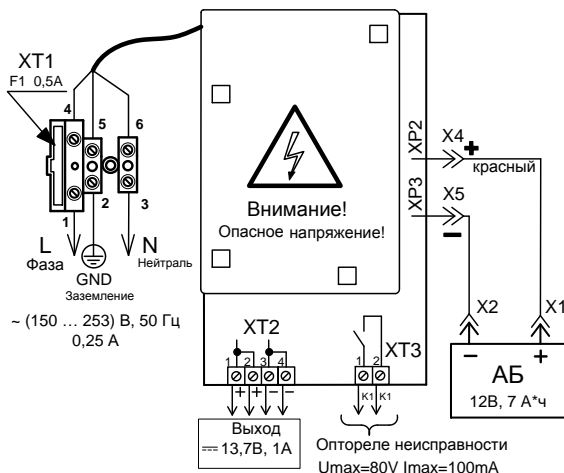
XT1
F1 0,5A
4
5
6
1
2
3
L
Фаза
GND
Заземление
N
Нейтраль
~ (150 … 253) В, 50 Гц
0,25 А

Внимание!
Опасное напряжение!

XP2
XP3
X4
+
красный
X5
–
X2
X1
–
+
АБ
12В, 7 А*ч

XT2
1 2 3 4
+ + – –
Выход
$==$ 13,7В, 1А

XT3
1 2
K1 K1
Оптореле неисправности
Umax=80V Imax=100mA